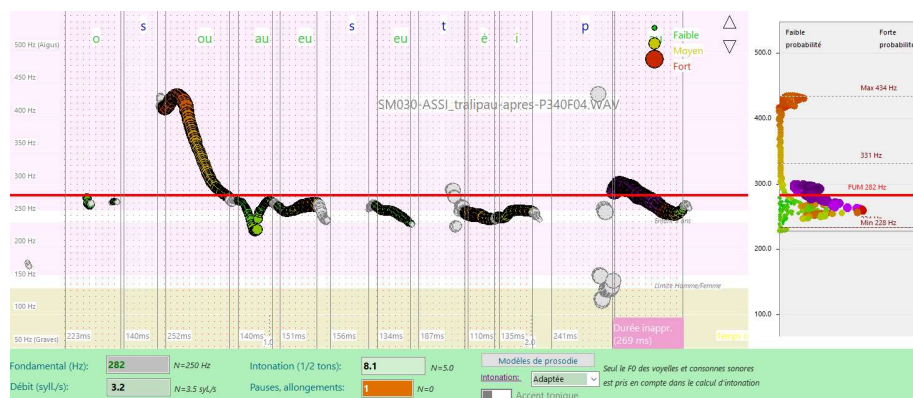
500 Hz (Aigus)
450 Hz
400 Hz
350 Hz
300 Hz
250 Hz
200 Hz
150 Hz
100 Hz
50 Hz (Graves)

o s ou au eu s eu t è i p

Faible
Moyen
Fort

SM030-ASSI_tralipau-apres-P340F04.WAV

Limite Homme/Femme

223ms 140ms 252ms 140ms 151ms 156ms 134ms 187ms 110ms 135ms 241ms

Durée inappr. (269 ms)

Faible probabilité
Forte probabilité

500.0
400.0
300.0
200.0
100.0

Max 434 Hz
331 Hz
FUM 282 Hz
Min 228 Hz

Fondamental (Hz): 282 N=250 Hz
Débit (syll./s): 3.2 N=3.5 syl./s
Intonation (1/2 tons): 8.1 N=5.0
Pauses, allongements: 1 N=0
Modèles de prosodie
Intonation: Adaptée
Seul le F0 des voyelles et consonnes sonores est pris en compte dans le calcul d'intonation
Accent tonique